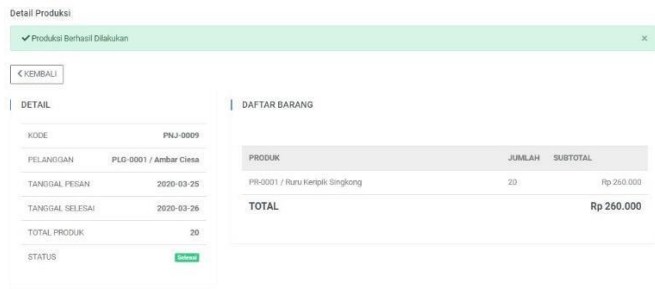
Detail Produksi

✔ Produksi Berhasil Dilakukan

×

< KEMBALI

DETAIL

| KODE | PNJ-0009 |
|---|---|
| PELANGGAN | PLG-0001 / Ambar Ciesa |
| TANGGAL PESAN | 2020-03-25 |
| TANGGAL SELESAI | 2020-03-26 |
| TOTAL PRODUK | 20 |
| STATUS | Selesai |

DAFTAR BARANG

| PRODUK | JUMLAH | SUBTOTAL |
|---|---|---|
| PR-0001 / Ruru Keripik Singkong | 20 | Rp 260.000 |
| TOTAL | | Rp 260.000 |